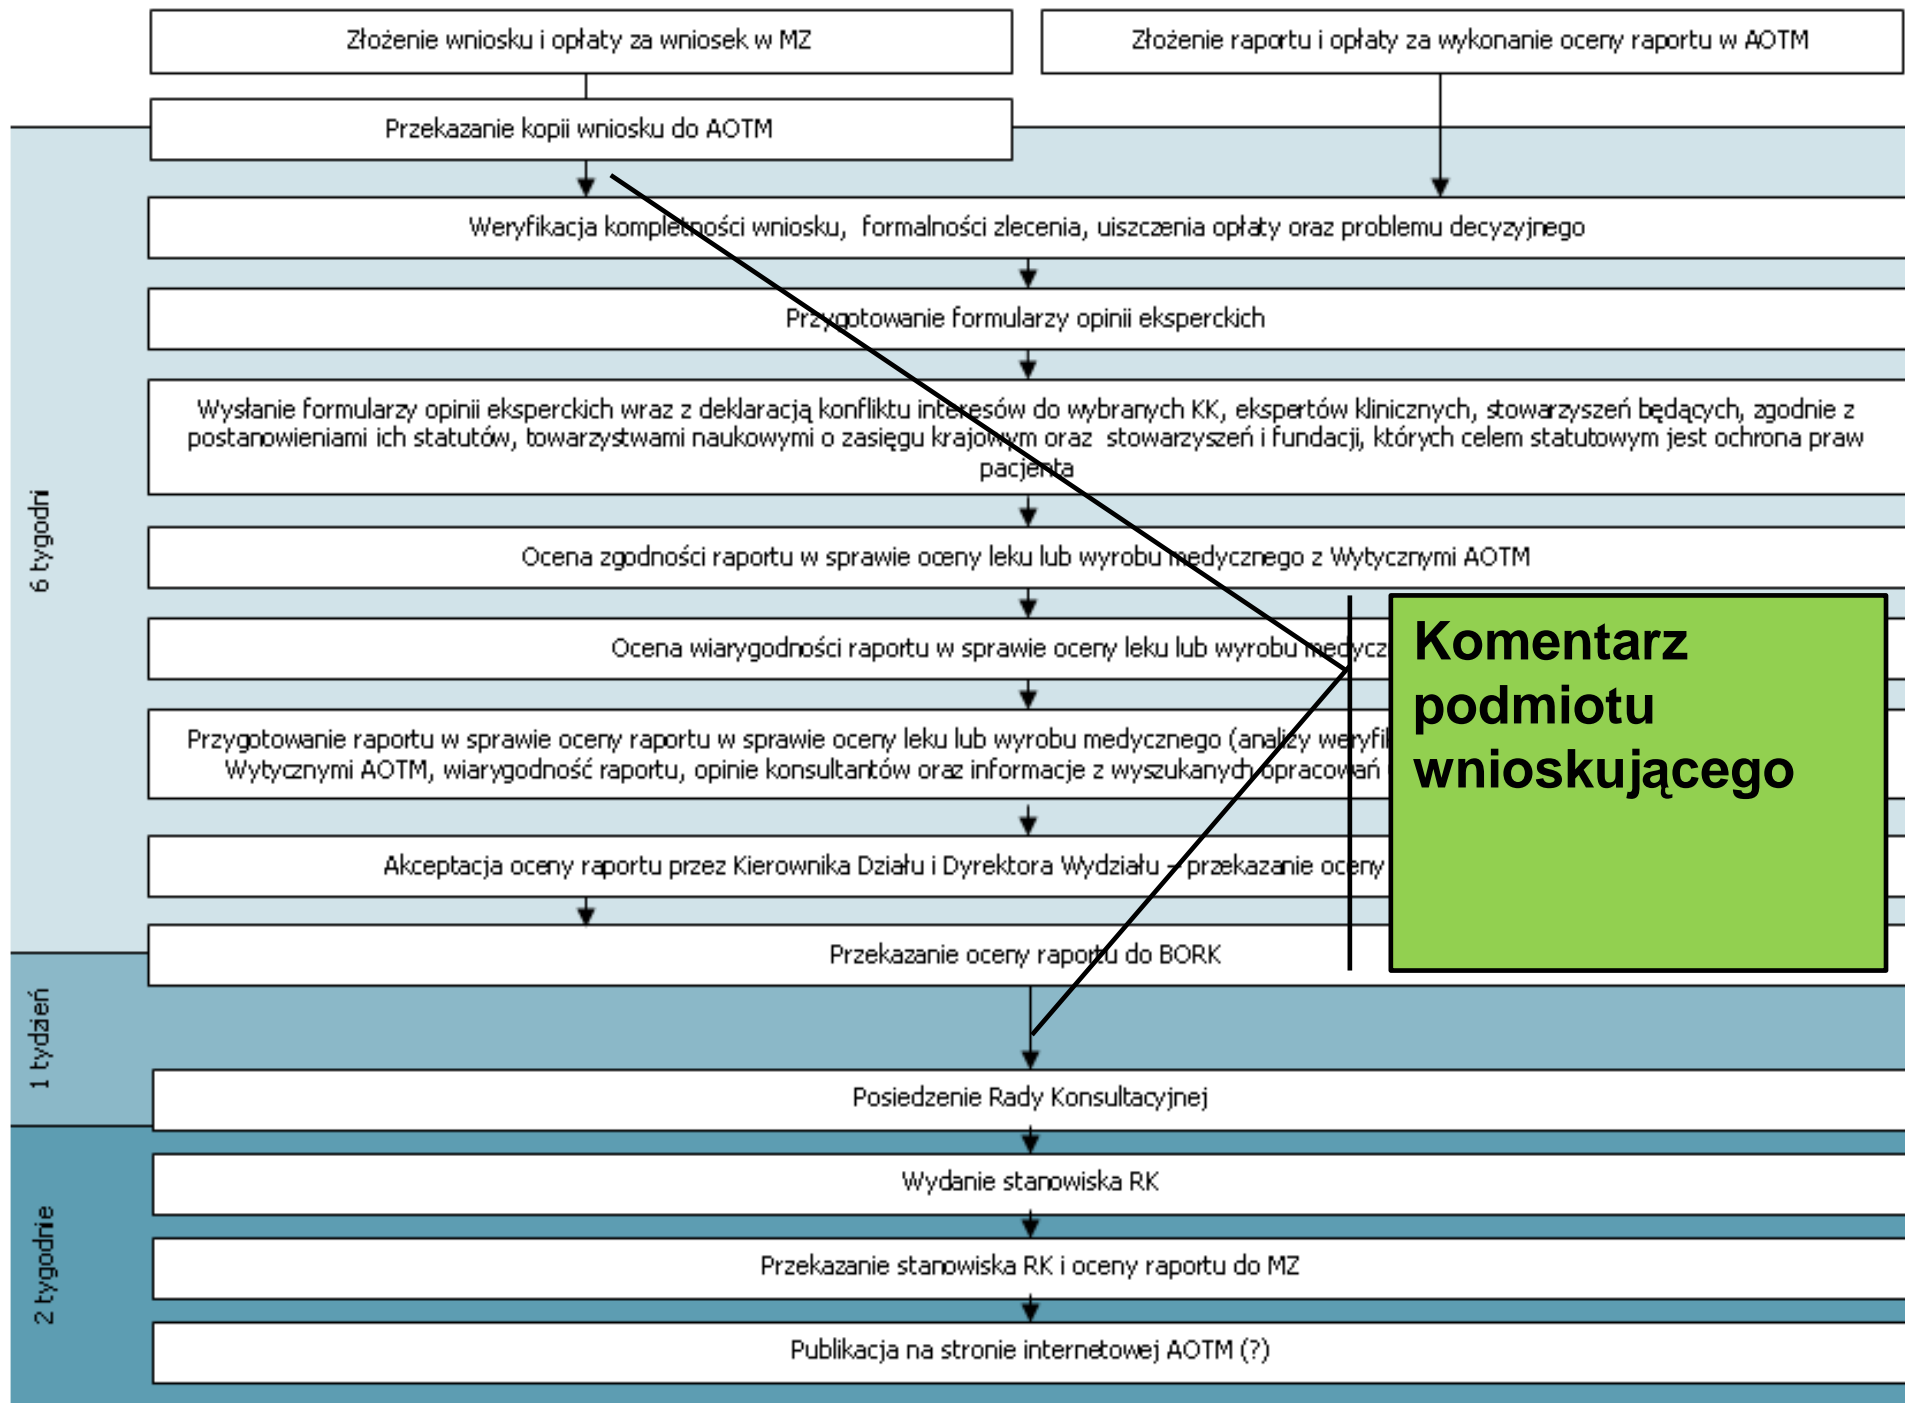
Złożenie wniosku i opłaty za wniosek w MZ

Złożenie raportu i opłaty za wykonanie oceny raportu w AOTM

Przekazanie kopii wniosku do AOTM

Weryfikacja kompletności wniosku, formalności zlecenia, uiszczenia opłaty oraz problemu decyzyjnego

Przygotowanie formularzy opinii eksperckich

Wysłanie formularzy opinii eksperckich wraz z deklaracją konfliktu interesów do wybranych KK, ekspertów klinicznych, stowarzyszeń będących, zgodnie z postanowieniami ich statutów, towarzystwami naukowymi o zasięgu krajowym oraz stowarzyszeń i fundacji, których celem statutowym jest ochrona praw pacjenta

Ocena zgodności raportu w sprawie oceny leku lub wyrobu medycznego z Wytycznymi AOTM

Ocena wiarygodności raportu w sprawie oceny leku lub wyrobu medycz

Przygotowanie raportu w sprawie oceny raportu w sprawie oceny leku lub wyrobu medycznego (analizy weryfi Wytycznymi AOTM, wiarygodność raportu, opinie konsultantów oraz informacje z wyszukanych opracowań

Akceptacja oceny raportu przez Kierownika Działu i Dyrektora Wydziału – przekazanie oceny

Przekazanie oceny raportu do BORK

Komentarz podmiotu wnioskującego

6 tygodni

1 tydzień

Posiedzenie Rady Konsultacyjnej

2 tygodnie

Wydanie stanowiska RK

Przekazanie stanowiska RK i oceny raportu do MZ

Publikacja na stronie internetowej AOTM (?)